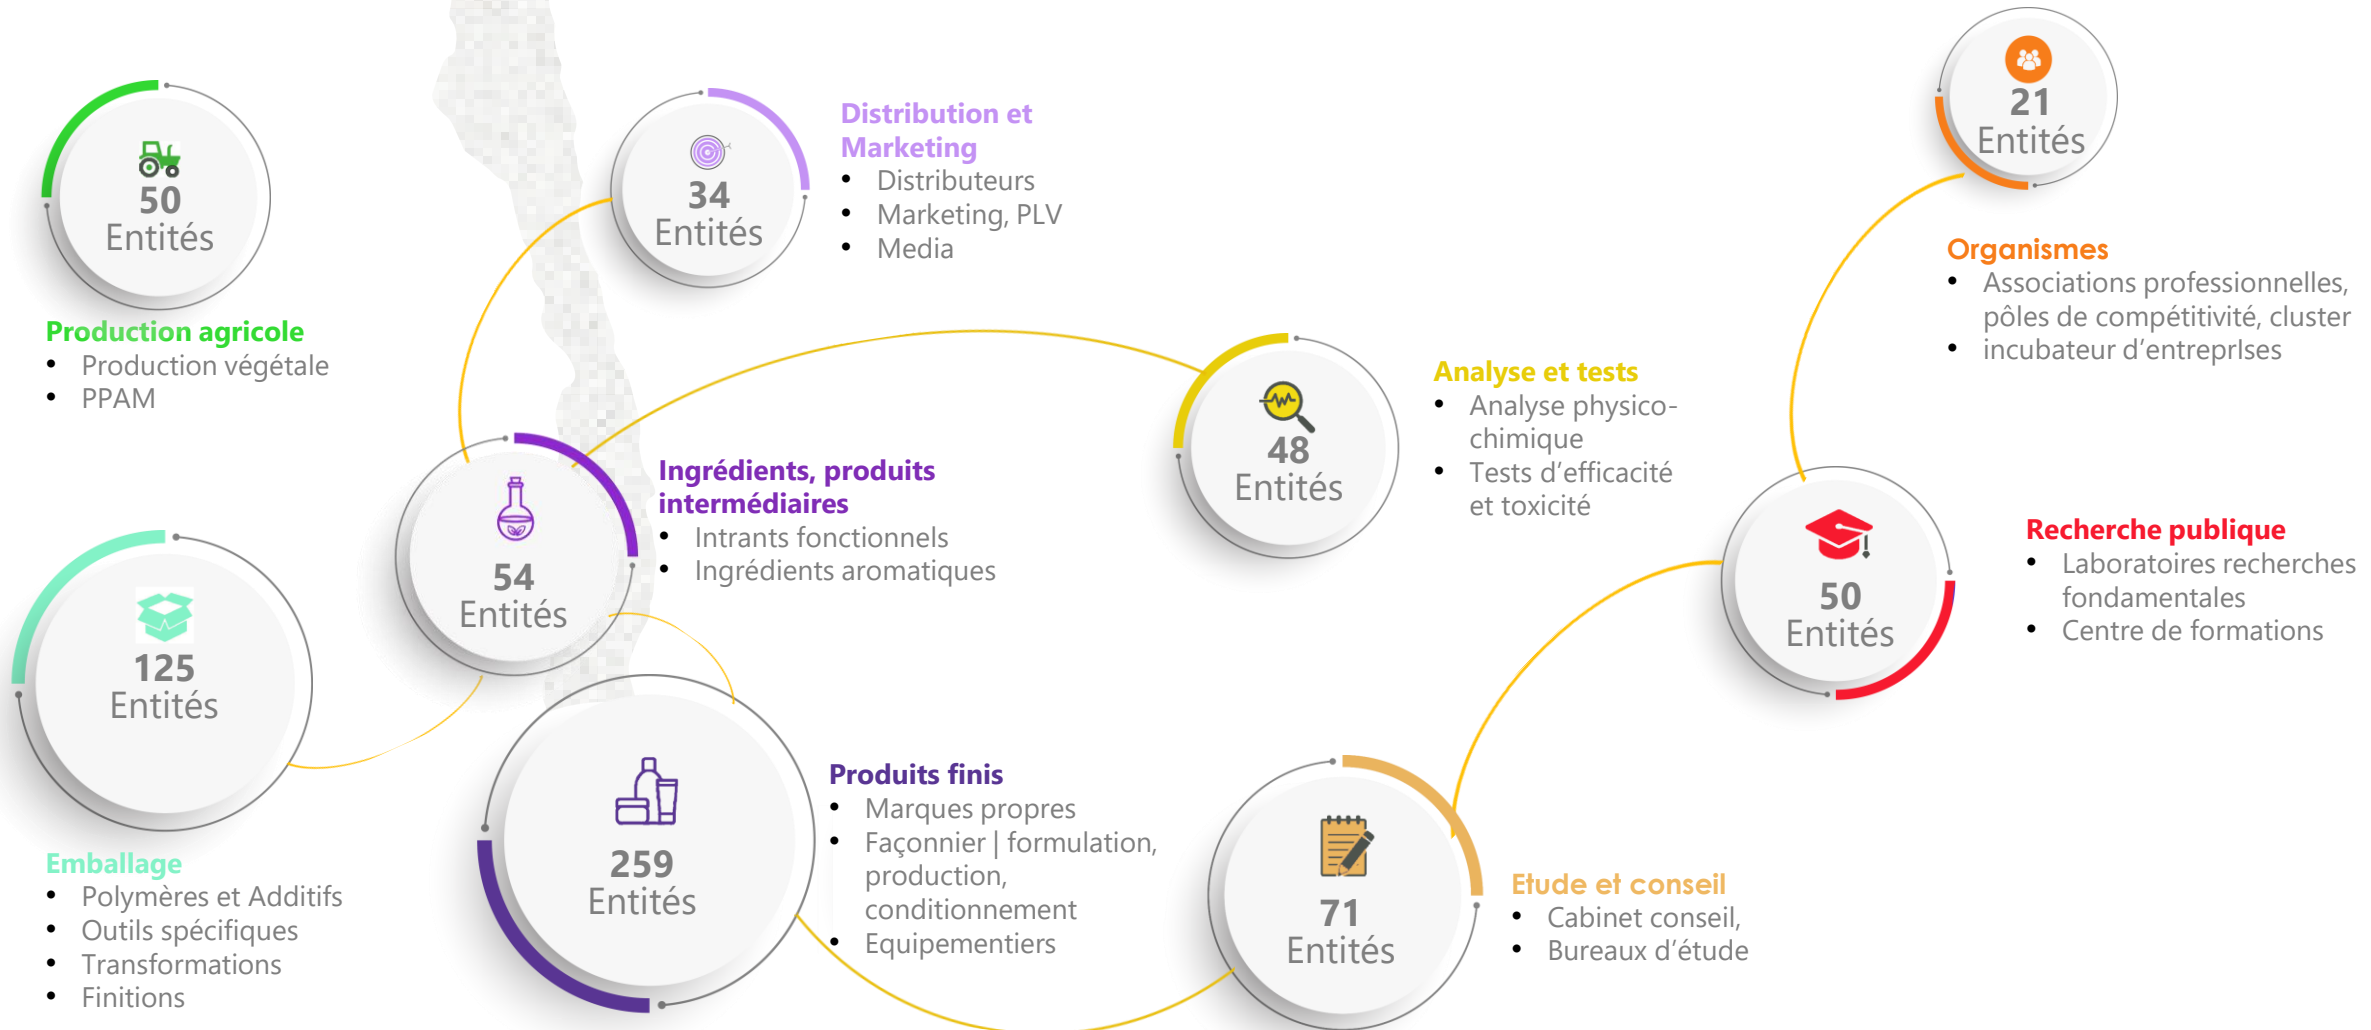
50
Entités

Production agricole
- Production végétale
- PPAM

34
Entités

Distribution et Marketing
- Distributeurs
- Marketing, PLV
- Media

21
Entités

Organismes
- Associations professionnelles, pôles de compétitivité, cluster
- incubateur d'entreprIses

48
Entités

Analyse et tests
- Analyse physico-chimique
- Tests d'efficacité et toxicité

54
Entités

Ingrédients, produits intermédiaires
- Intrants fonctionnels
- Ingrédients aromatiques

50
Entités

Recherche publique
- Laboratoires recherches fondamentales
- Centre de formations

125
Entités

Emballage
- Polymères et Additifs
- Outils spécifiques
- Transformations
- Finitions

259
Entités

Produits finis
- Marques propres
- Façonnier | formulation, production, conditionnement
- Equipementiers

71
Entités

Etude et conseil
- Cabinet conseil,
- Bureaux d'étude